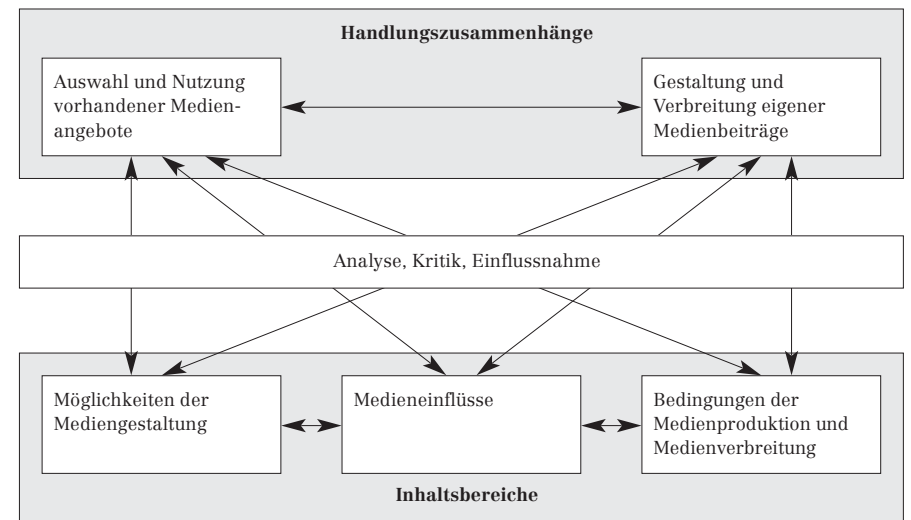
Handlungszusammenhänge

Auswahl und Nutzung vorhandener Medienangebote

Gestaltung und Verbreitung eigener Medienbeiträge

Analyse, Kritik, Einflussnahme

Möglichkeiten der Mediengestaltung

Medieneinflüsse

Bedingungen der Medienproduktion und Medienverbreitung

Inhaltsbereiche